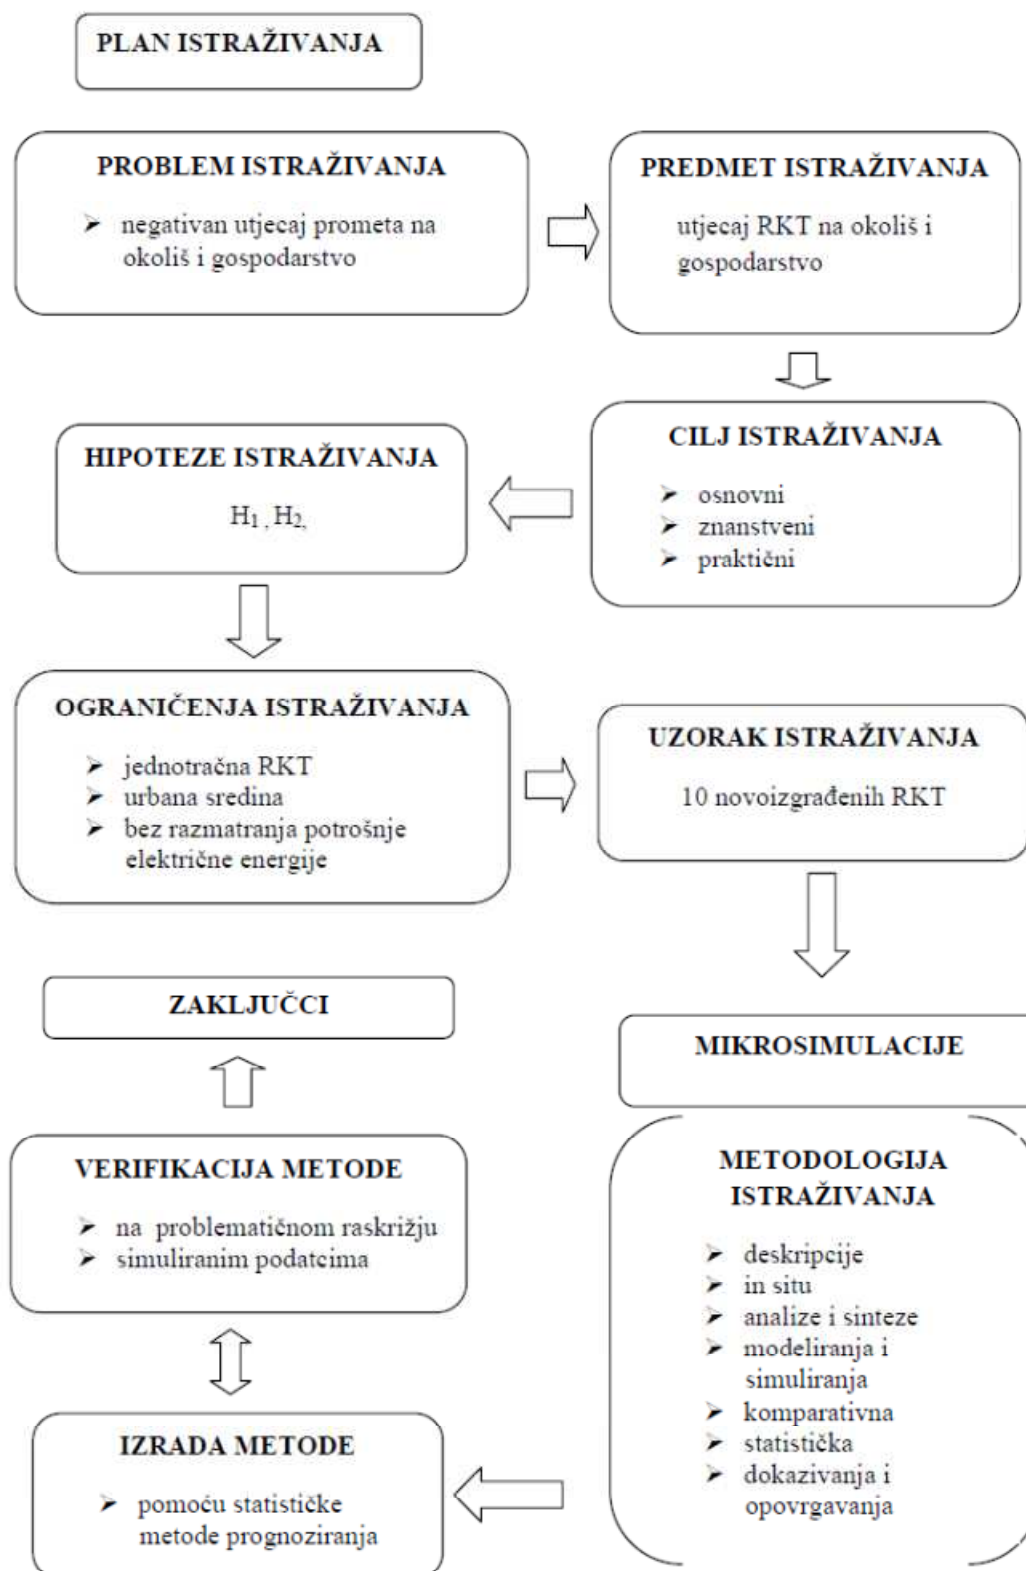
PLAN ISTRAŽIVANJA

PROBLEM ISTRAŽIVANJA

- negativan utjecaj prometa na okoliš i gospodarstvo

PREDMET ISTRAŽIVANJA

utjecaj RKT na okoliš i gospodarstvo

CILJ ISTRAŽIVANJA

- osnovni
- znanstveni
- praktični

HIPOTEZE ISTRAŽIVANJA

$H_1$, $H_2$,

OGRANIČENJA ISTRAŽIVANJA

- jednotračna RKT
- urbana sredina
- bez razmatranja potrošnje električne energije

UZORAK ISTRAŽIVANJA

10 novoizgrađenih RKT

MIKROSIMULACIJE

METODOLOGIJA ISTRAŽIVANJA

- deskripcije
- in situ
- analize i sinteze
- modeliranja i simuliranja
- komparativna
- statistička
- dokazivanja i opovrgavanja

ZAKLJUČCI

VERIFIKACIJA METODE

- na problematičnom raskrižju
- simuliranim podatcima

IZRADA METODE

- pomoću statističke metode prognoziranja